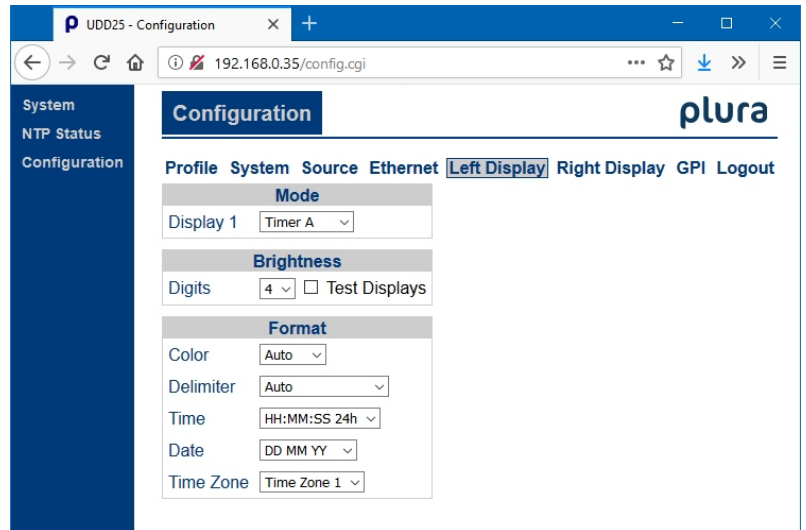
UDD25 - Configuration × +

192.168.0.35/config.cgi

System
NTP Status
Configuration

Configuration

plura

Profile System Source Ethernet Left Display Right Display GPI Logout

| Mode | |
|---|---|
| Display 1 | Timer A |

| Brightness | |
|---|---|
| Digits | 4 ☐ Test Displays |

| Format | |
|---|---|
| Color | Auto |
| Delimiter | Auto |
| Time | HH:MM:SS 24h |
| Date | DD MM YY |
| Time Zone | Time Zone 1 |